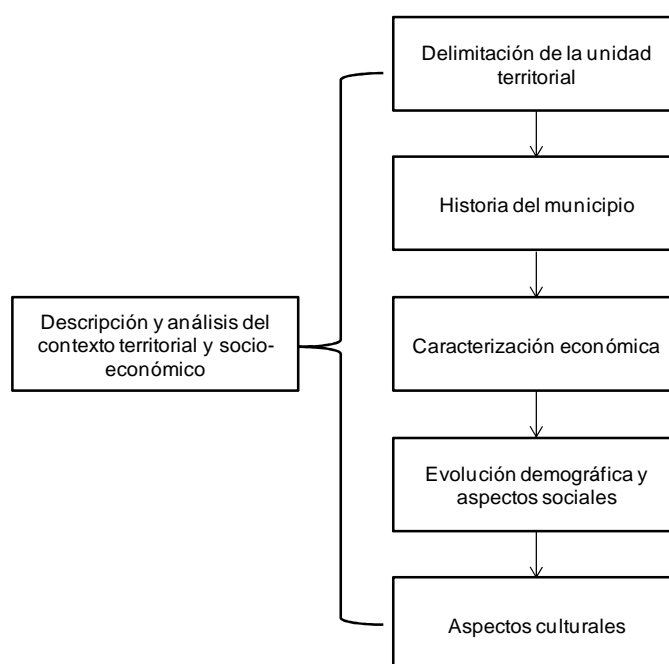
Descripción y análisis del contexto territorial y socio-económico

Delimitación de la unidad territorial

Historia del municipio

Caracterización económica

Evolución demográfica y aspectos sociales

Aspectos culturales